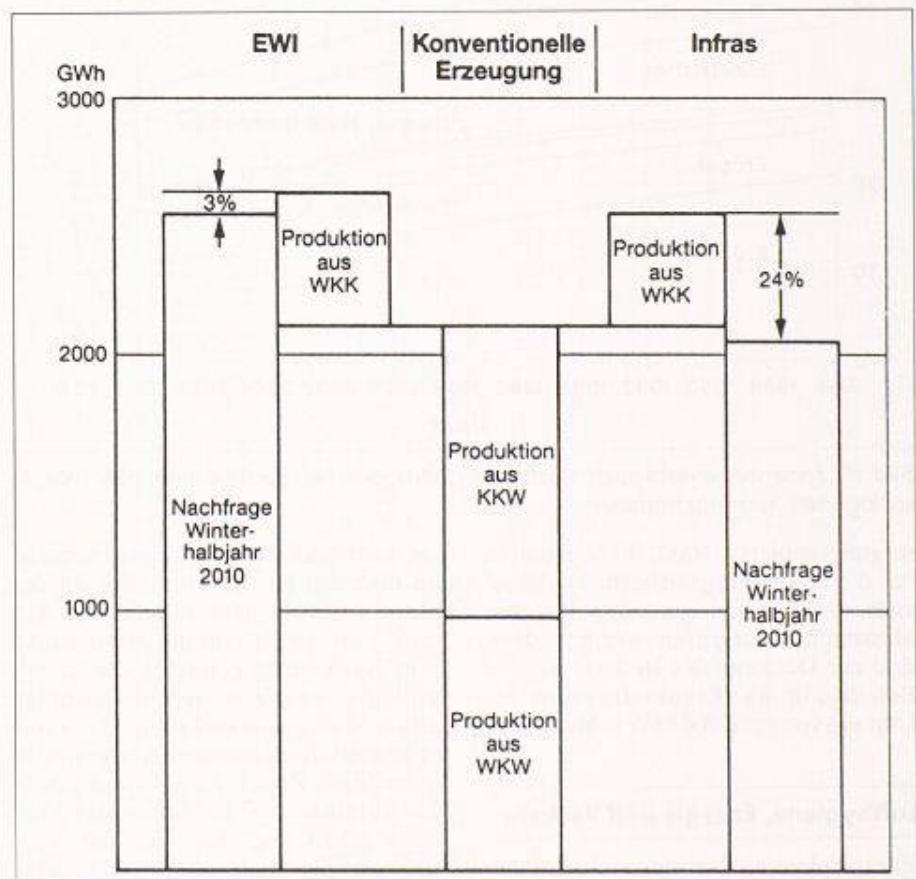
EWI

Konventionelle Erzeugung

Infras

GWh

3000

2000

1000

3%

Produktion aus WKK

Produktion aus WKK

24%

Produktion aus KKW

Nachfrage Winterhalbjahr 2010

Nachfrage Winterhalbjahr 2010

Produktion aus WKW